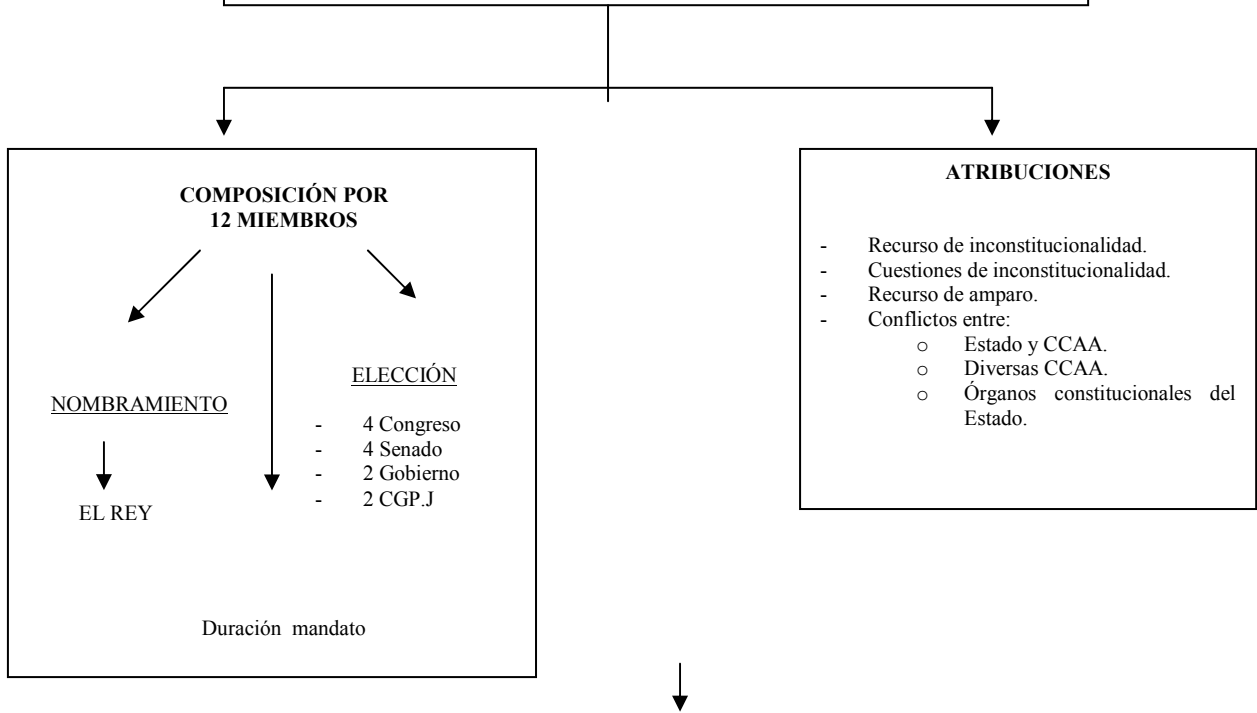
COMPOSICIÓN POR 12 MIEMBROS

NOMBRAMIENTO

EL REY

ELECCIÓN

- 4 Congreso
- 4 Senado
- 2 Gobierno
- 2 CGP.J

Duración mandato

ATRIBUCIONES

- Recurso de inconstitucionalidad.
- Cuestiones de inconstitucionalidad.
- Recurso de amparo.
- Conflictos entre:
  - o Estado y CCAA.
  - o Diversas CCAA.
  - o Órganos constitucionales del Estado.